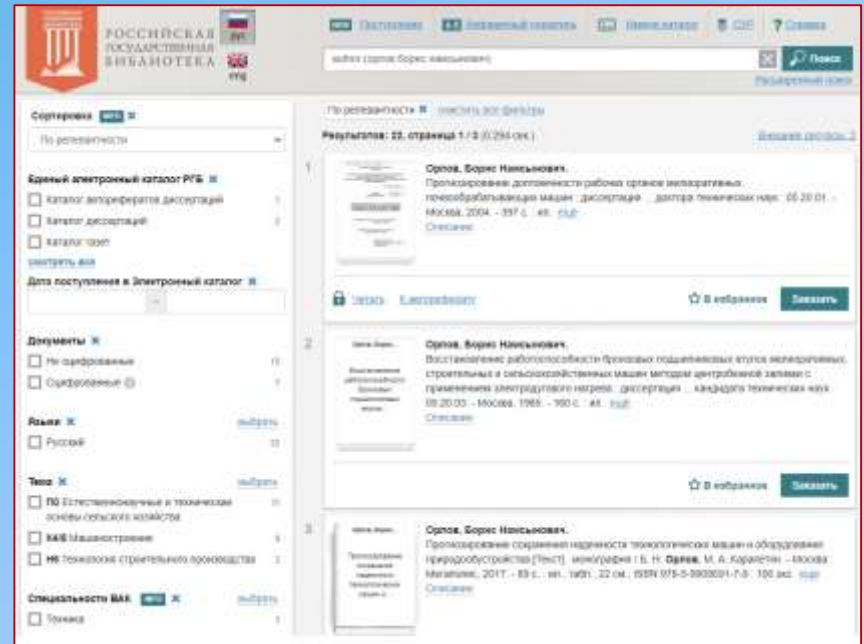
РОССИЙСКАЯ ГОСУДАРСТВЕННАЯ БИБЛИОТЕКА

rus
eng

Поступления
Электронный каталог
Имидж-каталог
СКР
Справка

author:(орлов борис нанськович)

Поиск

Расширенный поиск

Сортировка
По релевантности

Единый электронный каталог РГБ
Каталог авторефератов диссертаций 1
Каталог диссертаций 2
Каталог газет
смотреть все

Дата поступления в Электронный каталог

Документы
Не оцифрованные 11
Оцифрованные 1

Языки выбрать
Русский 11

Темы выбрать
П0 Естественнонаучные и технические основы сельского хозяйства 11
К4/6 Машиностроение 6
Н6 Технология строительного производства 1

Специальность ВАК выбрать
Техника 1

По релевантности × очистить все фильтры

Результатов: 22, страница 1 / 3 (0.294 сек.)

Внешние ресурсы: 2

1
Орлов, Борис Нанськович.
Прогнозирование долговечности рабочих органов мелиоративных почвообрабатывающих машин : диссертация ... доктора технических наук : 05.20.01. - Москва, 2004. - 397 с. : ил. rusmarc
Описание

Читать К автореферату
В избранное
Заказать

2
Орлов, Борис Нанськович.
Восстановление работоспособности брикетных подшипниковых втулок мелиоративных, строительных и сельскохозяйственных машин методом центробежной заливки с применением электродугового нагрева : диссертация ... кандидата технических наук : 05.20.03. - Москва, 1985. - 160 с. : ил. rusmarc
Описание

В избранное
Заказать

3
Орлов, Борис Нанськович.
Прогнозирование сохранения надежности технологических машин и оборудования природообустройства [Текст] : монография / Б. Н. Орлов, М. А. Карапетян. - Москва : Мегаполис, 2017. - 83 с. : ил., табл.; 22 см.; ISBN 978-5-9909591-7-9 : 100 экз. rusmarc
Описание